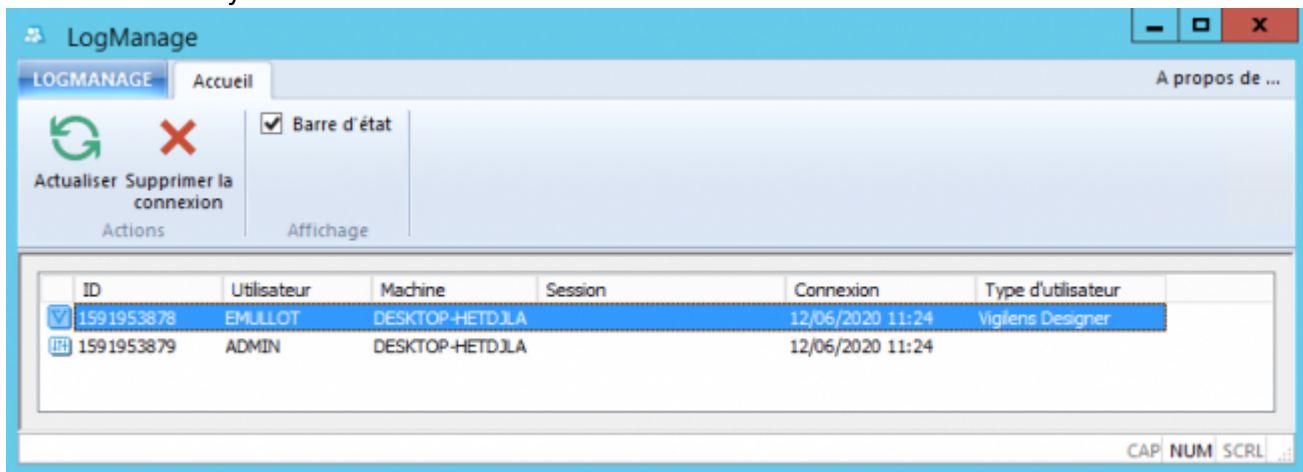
LogManage

LOGMANAGE | Accueil | A propos de ...

Actualiser | Supprimer la connexion
Actions

Barre d'état
Affichage

| ID | Utilisateur | Machine | Session | Connexion | Type d'utilisateur |
|---|---|---|---|---|---|
| 1591953878 | EMULLOT | DESKTOP-HETDJLA | | 12/06/2020 11:24 | Vigilens Designer |
| 1591953879 | ADMIN | DESKTOP-HETDJLA | | 12/06/2020 11:24 | |

CAP NUM SCRL